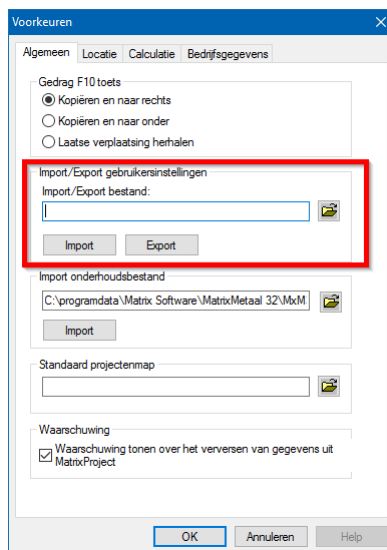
Voorkeuren

Algemeen | Locatie | Calculatie | Bedrijfsgegevens

Gedrag F10 toets
Kopiëren en naar rechts
Kopiëren en naar onder
Laatse verplaatsing herhalen

Import/Export gebruikersinstellingen
Import/Export bestand:

Import
Export

Import onderhoudsbestand
C:\programdata\Matrix Software\MatrixMetaal 32\MxM
Import

Standaard projectenmap

Waarschuwing
Waarschuwing tonen over het verversen van gegevens uit MatrixProject

OK
Annuleren
Help